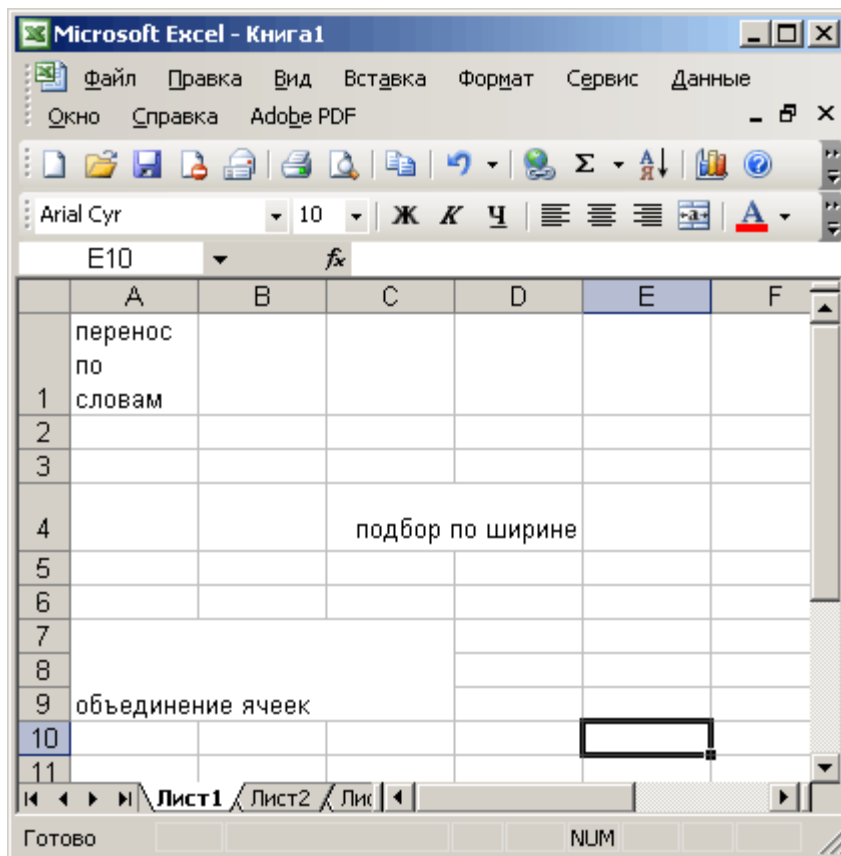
Microsoft Excel - Книга1

Файл Правка Вид Вставка Формат Сервис Данные Окно Справка Adobe PDF

Arial Cyr 10 Ж К Ч A

E10 fx

| | A | B | C | D | E | F |
|---|---|---|---|---|---|---|
| 1 | перенос по словам | | | | | |
| 2 | | | | | | |
| 3 | | | | | | |
| 4 | | | подбор по ширине | | | |
| 5 | | | | | | |
| 6 | | | | | | |
| 7 | | | | | | |
| 8 | | | | | | |
| 9 | объединение ячеек | | | | | |
| 10 | | | | | | |
| 11 | | | | | | |

Лист1 Лист2 Ли

Готово NUM